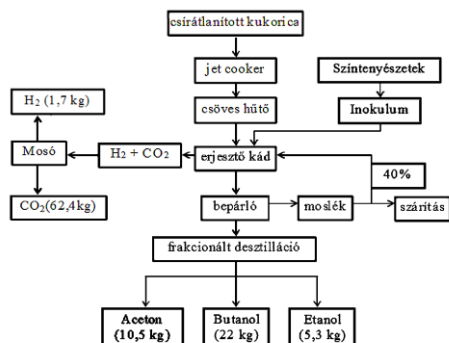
csíráltlanított kukorica

jet cooker

csöves hűtő

Színtenyészetek

Inokulum

$H_2$ (1,7 kg)

Mosó

$H_2 + CO_2$

erjesztő kád

40%

$CO_2$(62,4kg)

bepárló

moslék

szárítás

frakcionált desztilláció

Aceton (10,5 kg)

Butanol (22 kg)

Etanol (5,3 kg)